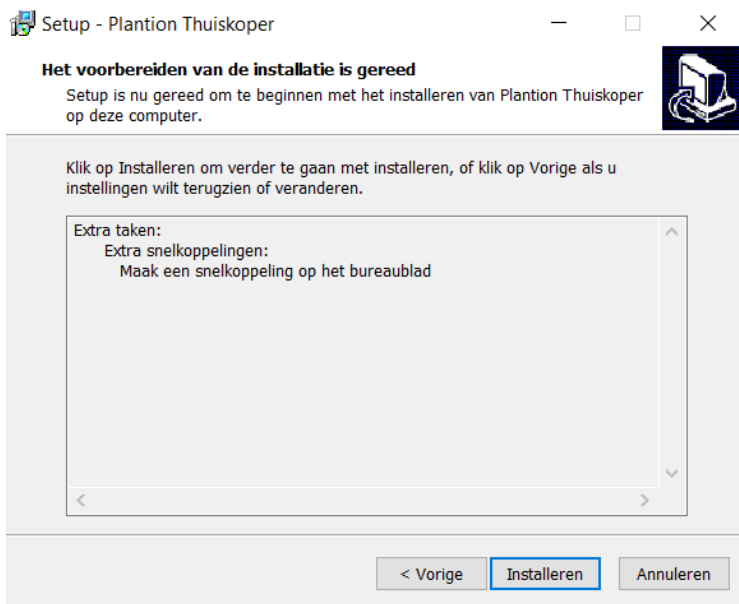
Setup - Plantion Thuiskoper

Het voorbereiden van de installatie is gereed

Setup is nu gereed om te beginnen met het installeren van Plantion Thuiskoper op deze computer.

Klik op Installeren om verder te gaan met installeren, of klik op Vorige als u instellingen wilt terugzien of veranderen.

Extra taken:
Extra snelkoppelingen:
Maak een snelkoppeling op het bureaublad

< Vorige | Installeren | Annuleren